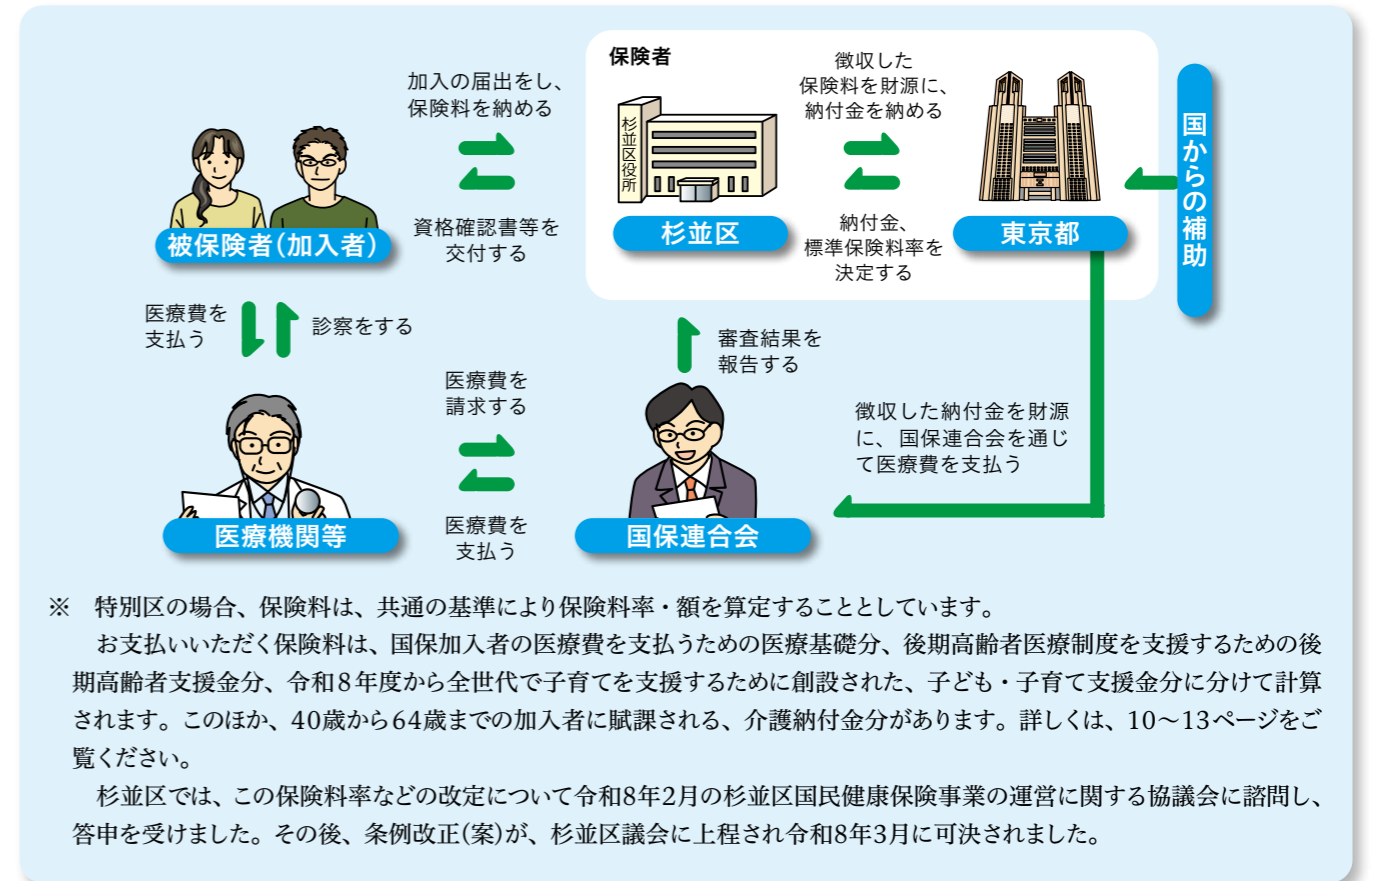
加入の届出をし、
保険料を納める

資格確認書等を
交付する

被保険者（加入者）

保険者

杉並区役所

杉並区

徴収した
保険料を財源に、
納付金を納める

納付金、
標準保険料率を
決定する

東京都

国からの補助

医療費を
支払う

診察をする

医療費を
請求する

審査結果を
報告する

徴収した納付金を財源に、国保連合会を通じて医療費を支払う

医療機関等

医療費を
支払う

国保連合会

※　特別区の場合、保険料は、共通の基準により保険料率・額を算定することとしています。

お支払いいただく保険料は、国保加入者の医療費を支払うための医療基礎分、後期高齢者医療制度を支援するための後期高齢者支援金分、令和８年度から全世代で子育てを支援するために創設された、子ども・子育て支援金分に分けて計算されます。このほか、40歳から64歳までの加入者に賦課される、介護納付金分があります。詳しくは、10〜13ページをご覧ください。

杉並区では、この保険料率などの改定について令和8年2月の杉並区国民健康保険事業の運営に関する協議会に諮問し、答申を受けました。その後、条例改正(案)が、杉並区議会に上程され令和8年3月に可決されました。